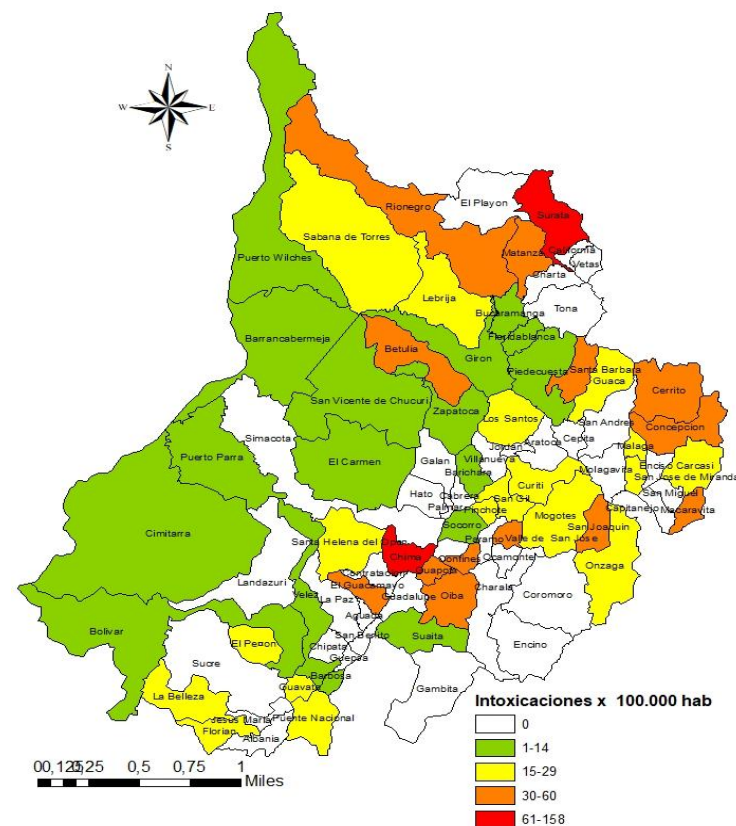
N
W
E
S

Surata
El Playon
Rionegro
California
Matanza
Vetas
Charta
Sabana de Torres
Puerto Wilches
Lebrija
Tona
Bucaramanga
Floridablanca
Barrancabermeja
Betulia
Giron
Piedecuesta
Santa Barbara
Guaca
Cerrito
Concepcion
San Vicente de Chucuri
Zapatoca
Los Santos
San Andres
Simacota
Cepita
Malaga
Aratoca
Jordan
Enciso
Carcasi
San Jose de Miranda
El Carmen
Galan
Villanueva
Molagavita
Puerto Parra
Barichara
Curiti
San Miguel
Hato
Cabrera
Capitanejo
Macaravita
Palmar
San Gil
Pinchote
Mogotes
San Joaquin
Cimitarra
Socorro
Paramo
Valle de San Jose
Santa Helena del Opon
Chima
Confines
Ocamonte
Onzaga
Contratacion
Guapota
Charala
Landazuri
El Guacamayo
Coromoro
La Paz
Guadalupe
Oiba
Aguada
Velez
El Peñon
San Benito
Suaita
Encino
Bolivar
Chipata
Guepsa
Sucre
Barbosa
Gambita
Guavata
La Belleza
Jesus Maria
Puente Nacional
Florian
Albania

Intoxicaciones x 100.000 hab
0
1-14
15-29
30-60
61-158

0 0,125 0,25 0,5 0,75 1
Miles